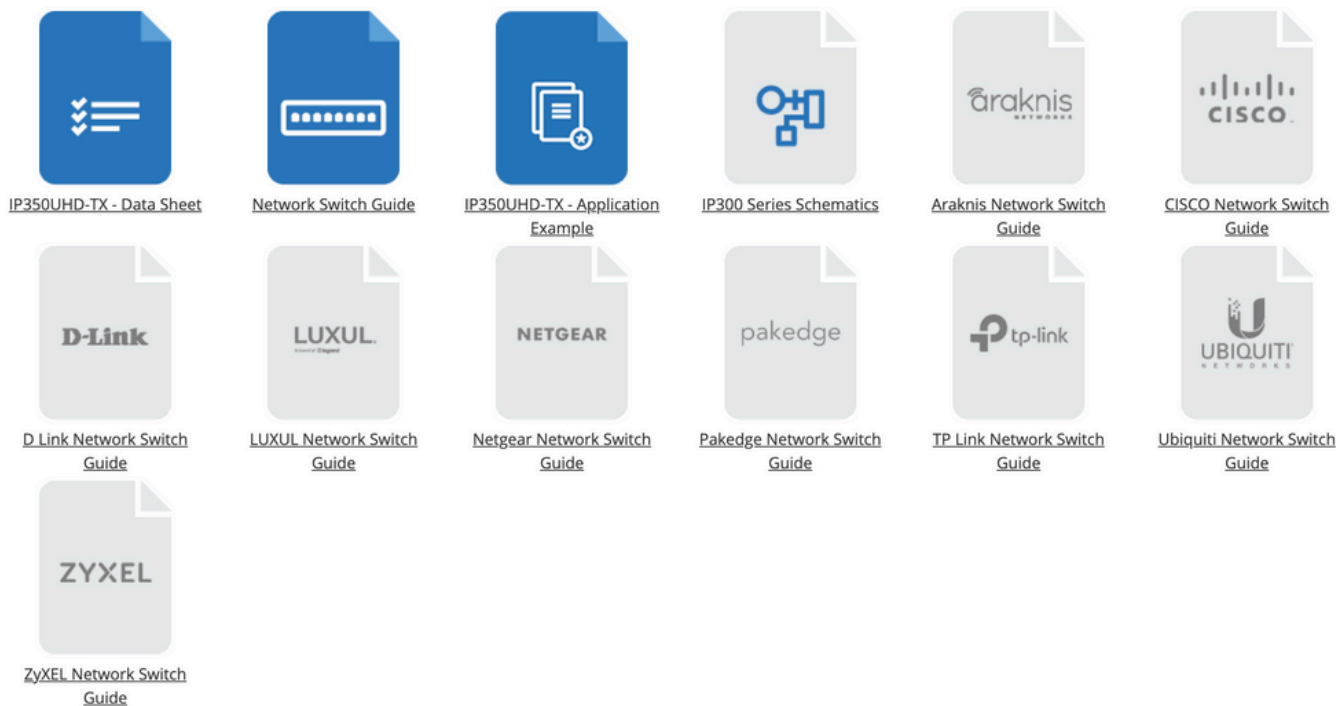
IP350UHD-TX - Data Sheet

Network Switch Guide

IP350UHD-TX - Application Example

IP300 Series Schematics

araknis NETWORKS

Araknis Network Switch Guide

CISCO

CISCO Network Switch Guide

D-Link

D Link Network Switch Guide

LUXUL.

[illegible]

LUXUL Network Switch Guide

NETGEAR

Netgear Network Switch Guide

pakedge

Pakedge Network Switch Guide

tp-link

TP Link Network Switch Guide

UBIQUITI NETWORKS

Ubiquiti Network Switch Guide

ZYXEL

ZyXEL Network Switch Guide